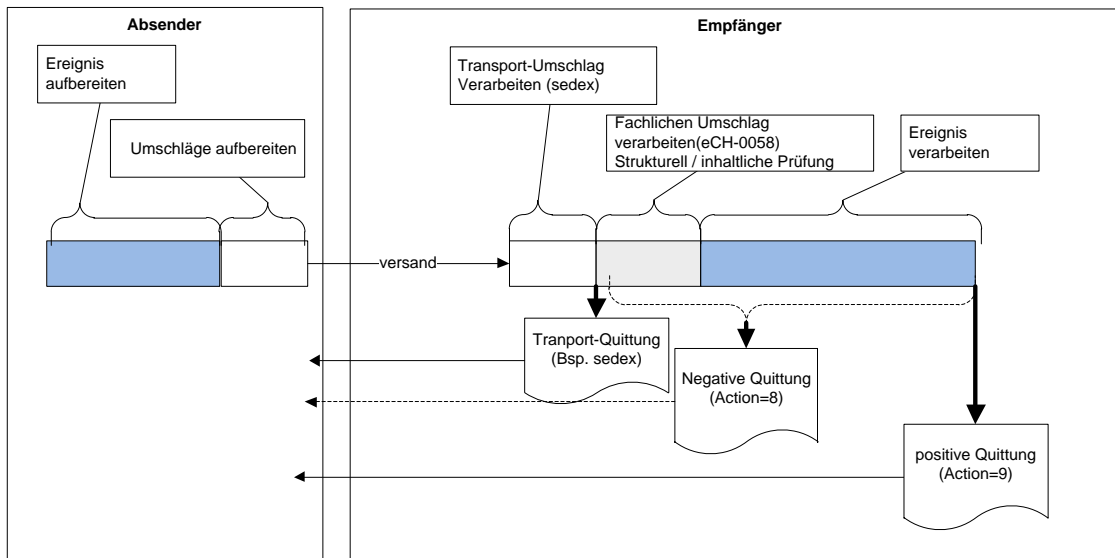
Absender

Ereignis aufbereiten

Umschläge aufbereiten

Empfänger

Transport-Umschlag Verarbeiten (sedex)

Fachlichen Umschlag verarbeiten(eCH-0058) Strukturell / inhaltliche Prüfung

Ereignis verarbeiten

versand

Tranport-Quittung (Bsp. sedex)

Negative Quittung (Action=8)

positive Quittung (Action=9)